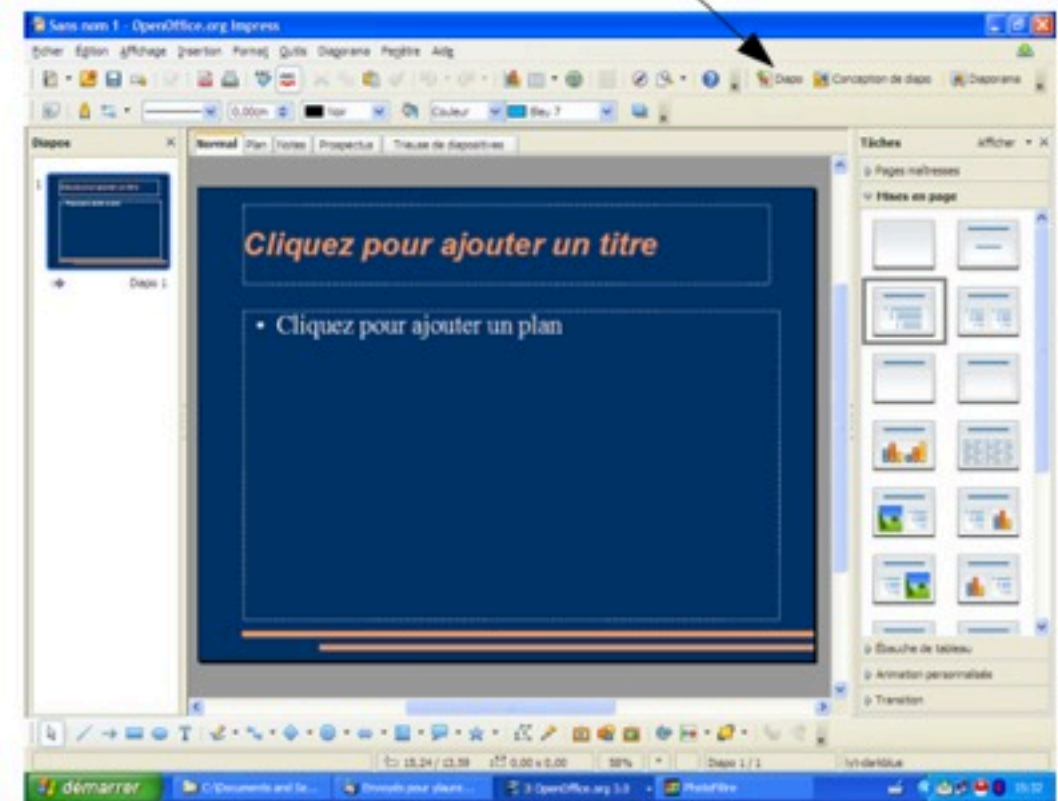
Sans nom 1 - OpenOffice.org Impress

Fichier Édition Affichage Insertion Format Outils Diaporama Fenêtre Aide

Diapo Conception de diapo Diaporama

0,00cm Noir Couleur Bleu 7

Diapos

Normal Plan Notes Prospectus Trieuse de diapositives

Diapo 1

Cliquez pour ajouter un titre

• Cliquez pour ajouter un plan

Tâches Afficher

Pages maîtresses

Mises en page

Ébauche de tableau

Animation personnalisée

Transition

15,24 / 13,59 0,00 x 0,00 58% Diapo 1 / 1 lyt-darkblue

démarrer C:\Documents and Se... Envoyés pour plaure... 3 OpenOffice.org 3.0 PhotoFiltre 15:32